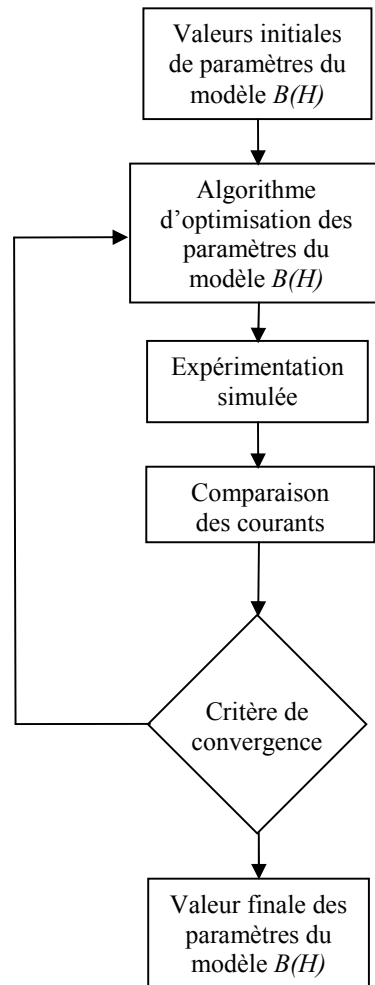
Valeurs initiales de paramètres du modèle $B(H)$

Algorithme d'optimisation des paramètres du modèle $B(H)$

Expérimentation simulée

Comparaison des courants

Critère de convergence

Valeur finale des paramètres du modèle $B(H)$